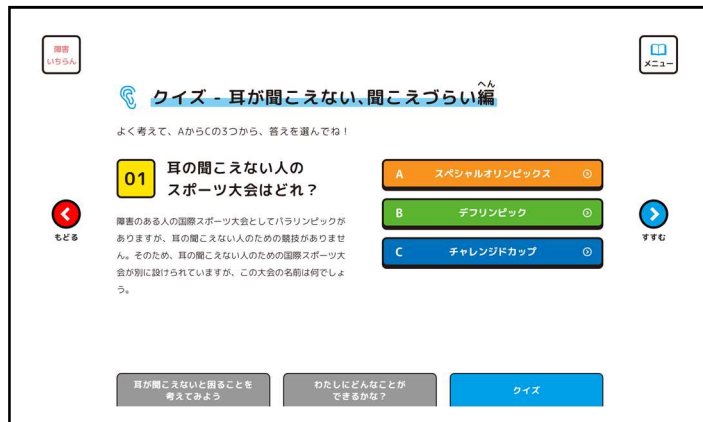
障害
いちらん

メニュー

クイズ - 耳が聞こえない、聞こえづらい編

へん

よく考えて、AからCの3つから、答えを選んでね！

01 耳の聞こえない人の
スポーツ大会はどれ？

障害のある人の国際スポーツ大会としてパラリンピックがありますが、耳の聞こえない人のための競技がありません。そのため、耳の聞こえない人のための国際スポーツ大会が別に設けられていますが、この大会の名前は何でしょう。

A スペシャルオリンピックス

B デフリンピック

C チャレンジドカップ

もどる

すすむ

耳が聞こえないと困ることを
考えてみよう

わたしにどんなことが
できるかな？

クイズ